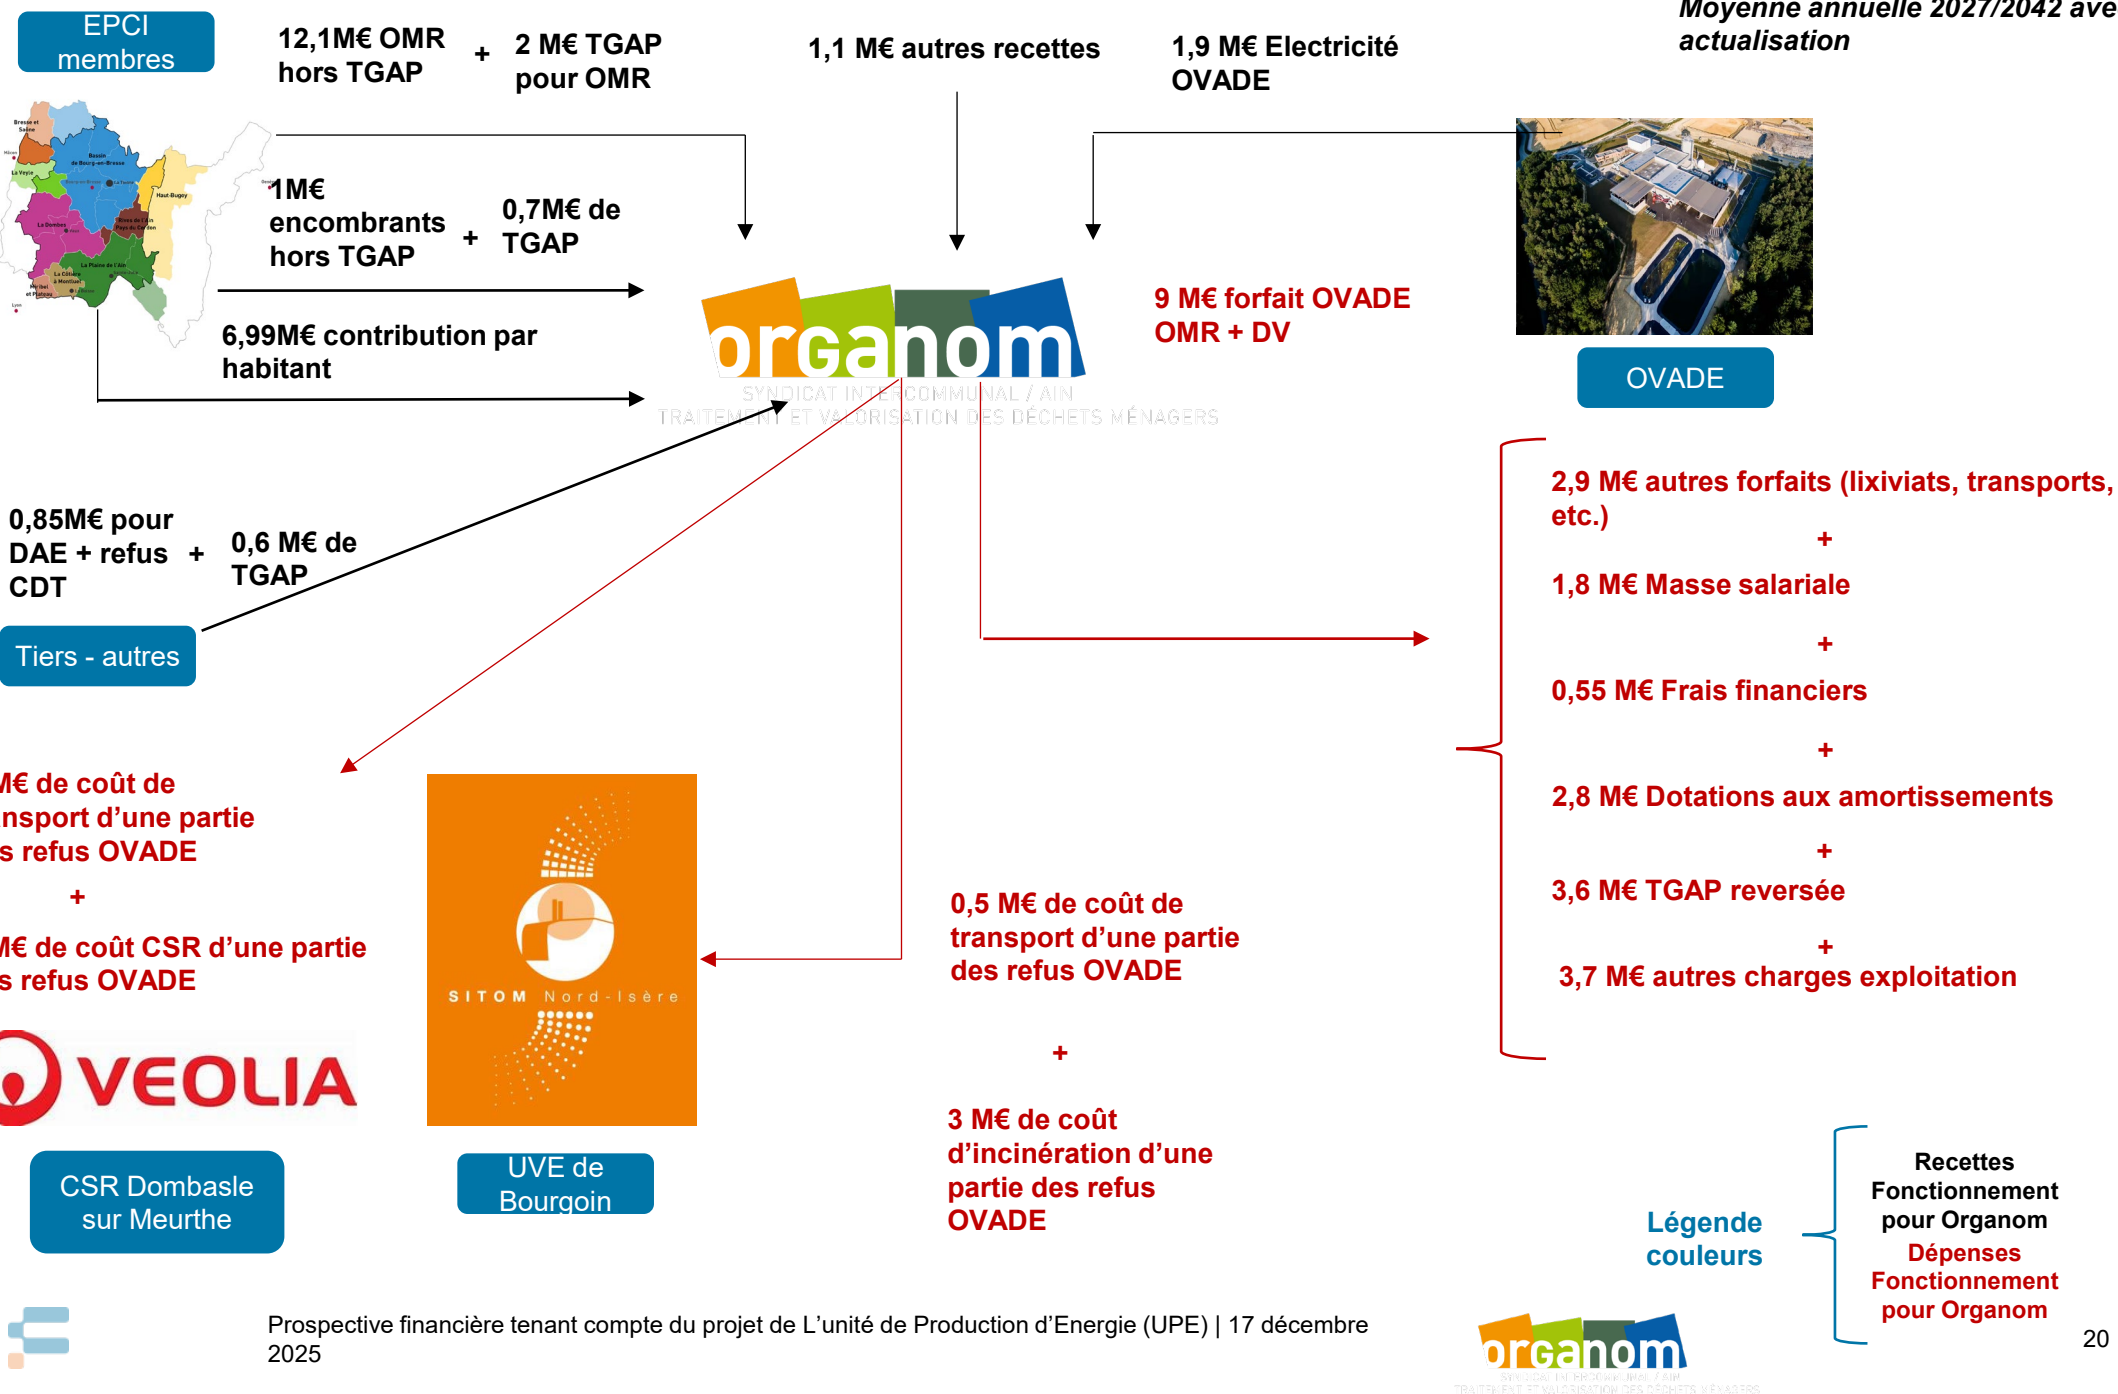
EPCI membres

12,1M€ OMR hors TGAP + 2 M€ TGAP pour OMR

1,1 M€ autres recettes

1,9 M€ Electricité OVADE

Moyenne annuelle 2027/2042 ave actualisation

1M€ encombrants hors TGAP + 0,7M€ de TGAP

6,99M€ contribution par habitant

organom
SYNDICAT INTERCOMMUNAL / AIN
TRAITEMENT ET VALORISATION DES DÉCHETS MÉNAGERS

9 M€ forfait OVADE OMR + DV

OVADE

2,9 M€ autres forfaits (lixiviats, transports, etc.)
+
1,8 M€ Masse salariale
+
0,55 M€ Frais financiers
+
2,8 M€ Dotations aux amortissements
+
3,6 M€ TGAP reversée
+
3,7 M€ autres charges exploitation

0,85M€ pour DAE + refus CDT + 0,6 M€ de TGAP

Tiers - autres

M€ de coût de nsport d'une partie s refus OVADE
+
M€ de coût CSR d'une partie s refus OVADE

VEOLIA

CSR Dombasle sur Meurthe

SITOM Nord-Isère

UVE de Bourgoin

0,5 M€ de coût de transport d'une partie des refus OVADE

+

3 M€ de coût d'incinération d'une partie des refus OVADE

Légende couleurs

Recettes Fonctionnement pour Organom
Dépenses Fonctionnement pour Organom

Prospective financière tenant compte du projet de L'unité de Production d'Energie (UPE) | 17 décembre 2025

organom
SYNDICAT INTERCOMMUNAL / AIN
TRAITEMENT ET VALORISATION DES DÉCHETS MÉNAGERS

20